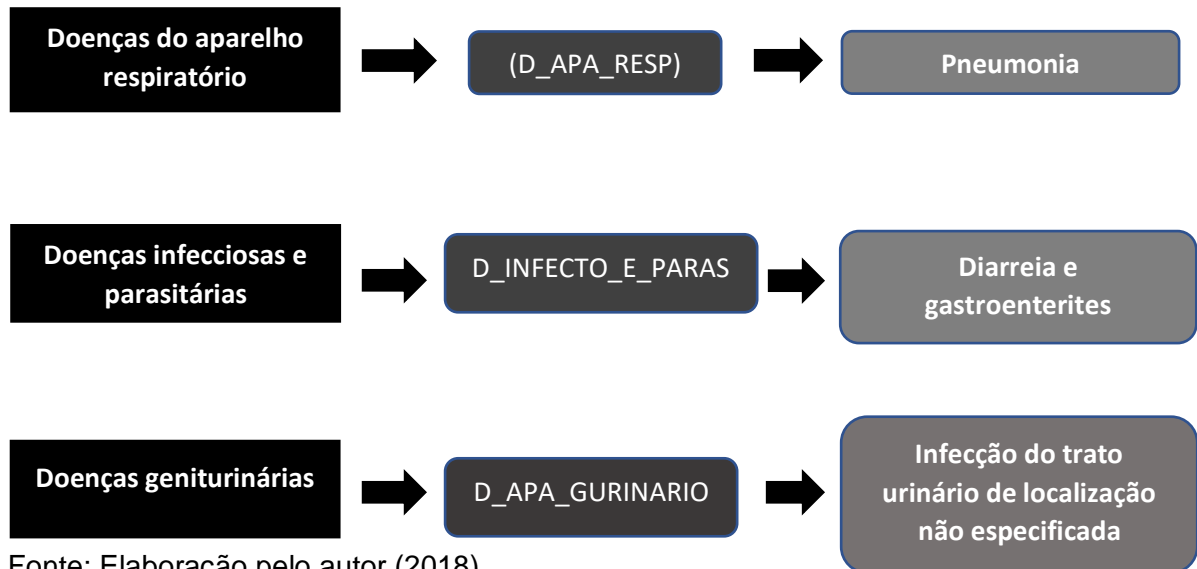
Doenças do aparelho respiratório

(D_APA_RESP)

Pneumonia

Doenças infecciosas e parasitárias

D_INFECTO_E_PARAS

Diarreia e gastroenterites

Doenças geniturinárias

D_APA_GURINARIO

Infecção do trato urinário de localização não especificada

Fonte: Elaboração pelo autor (2018)